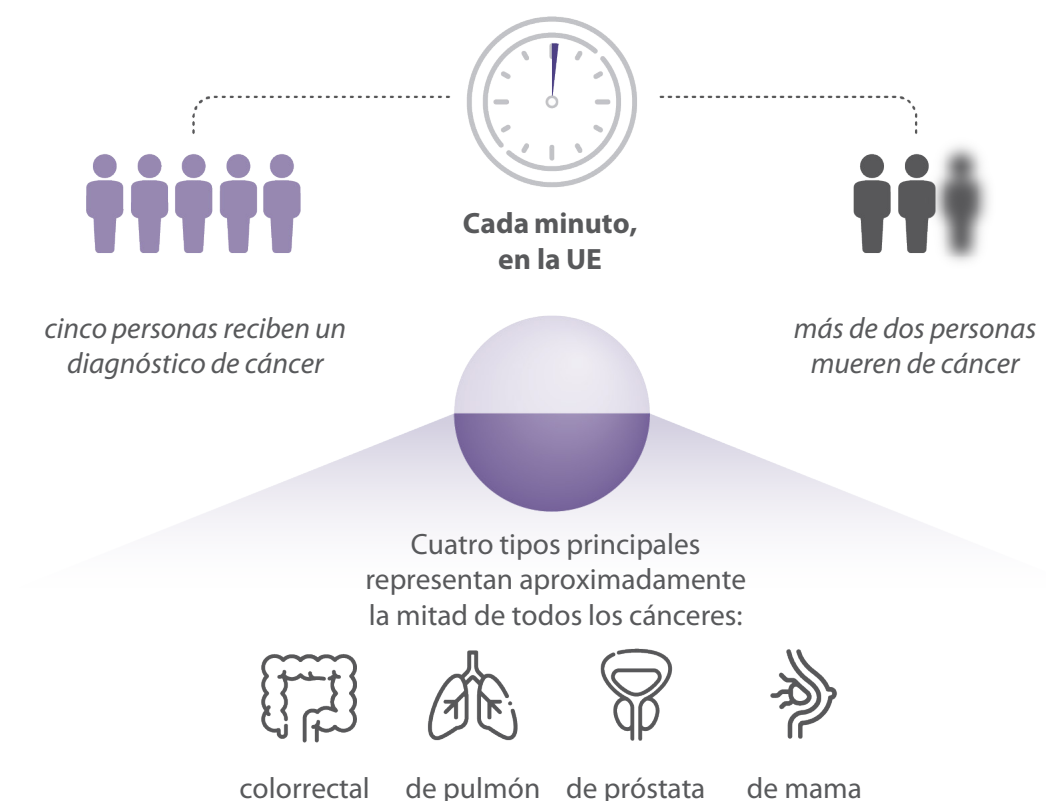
Cada minuto, en la UE

cinco personas reciben un diagnóstico de cáncer

más de dos personas mueren de cáncer

Cuatro tipos principales representan aproximadamente la mitad de todos los cánceres:

colorrectal

de pulmón

de próstata

de mama